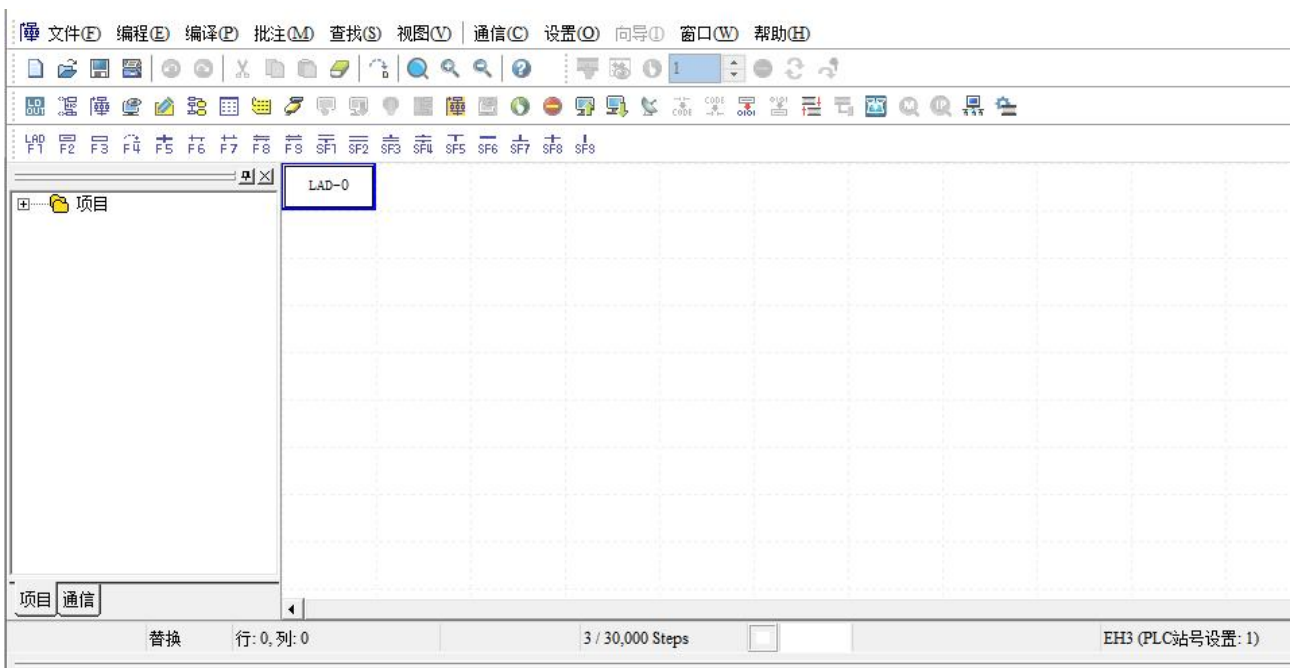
文件(F) 编程(E) 编译(P) 批注(M) 查找(S) 视图(V) 通信(C) 设置(O) 向导(I) 窗口(W) 帮助(H)

1

LAD F1 F2 F3 F4 F5 F6 F7 F8 F9 SF1 SF2 SF3 SF4 SF5 SF6 SF7 SF8 SF9

LAD-0

项目

项目 通信

替换 行: 0, 列: 0 3 / 30,000 Steps EH3 (PLC站号设置: 1)